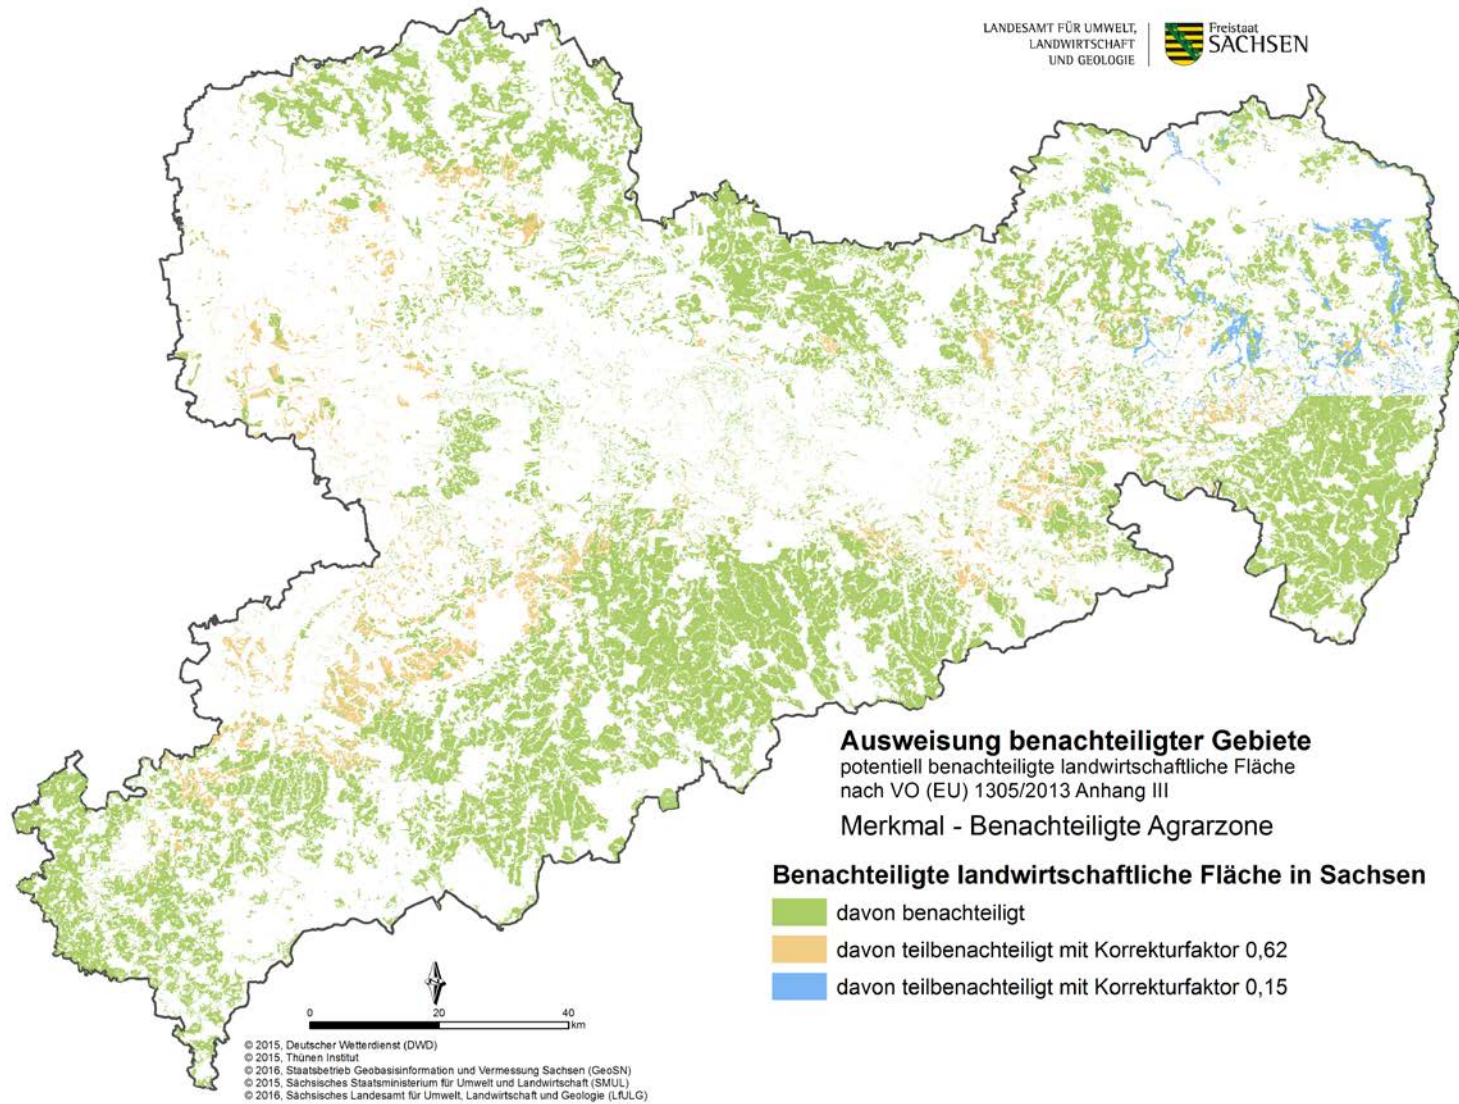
LANDESAMT FÜR UMWELT, LANDWIRTSCHAFT UND GEOLOGIE

Freistaat SACHSEN

Ausweisung benachteiligter Gebiete
potentiell benachteiligte landwirtschaftliche Fläche nach VO (EU) 1305/2013 Anhang III
Merkmal - Benachteiligte Agrarzone

Benachteiligte landwirtschaftliche Fläche in Sachsen
davon benachteiligt
davon teilbenachteiligt mit Korrekturfaktor 0,62
davon teilbenachteiligt mit Korrekturfaktor 0,15

0 20 40 km

© 2015, Deutscher Wetterdienst (DWD)
© 2015, Thünen Institut
© 2016, Staatsbetrieb Geobasisinformation und Vermessung Sachsen (GeoSN)
© 2015, Sächsisches Staatsministerium für Umwelt und Landwirtschaft (SMUL)
© 2016, Sächsisches Landesamt für Umwelt, Landwirtschaft und Geologie (LfULG)